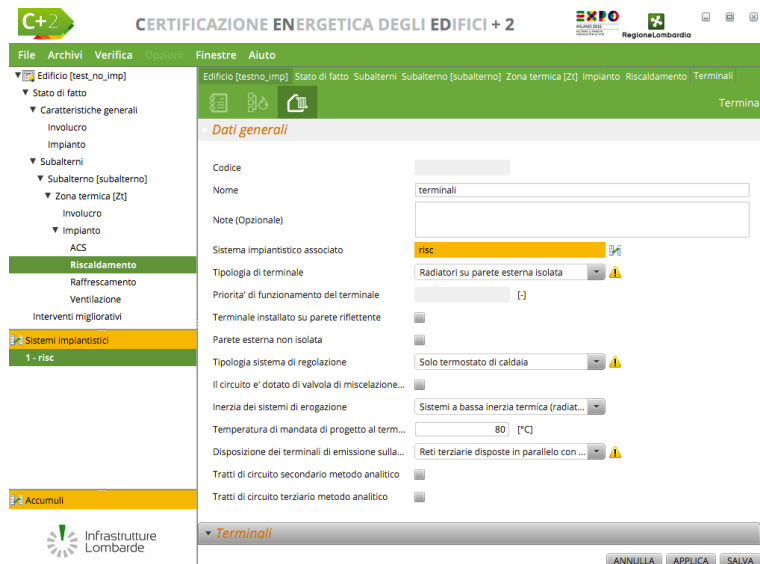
C+2 CERTIFICAZIONE ENERGETICA DEGLI EDIFICI + 2

EXPO MILANO 2015

RegioneLombardia

File Archivi Verifica Opzioni Finestre Aiuto

Edificio [test_no_imp]
Stato di fatto
Caratteristiche generali
Involucro
Impianto
Subalterni
Subalterno [subalterno]
Zona termica [Zt]
Involucro
Impianto
ACS
Riscaldamento
Raffrescamento
Ventilazione
Interventi migliorativi

Sistemi impiantistici
1 - risc

Accumuli

Infrastrutture Lombarde

Edificio [testno_imp] Stato di fatto Subalterni Subalterno [subalterno] Zona termica [Zt] Impianto Riscaldamento Terminali

Termina

Dati generali

Codice
Nome terminali
Note (Opzionale)
Sistema impiantistico associato risc
Tipologia di terminale Radiatori su parete esterna isolata
Priorita' di funzionamento del terminale [-]
Terminale installato su parete riflettente
Parete esterna non isolata
Tipologia sistema di regolazione Solo termostato di caldaia
Il circuito e' dotato di valvola di miscelazione...
Inerzia dei sistemi di erogazione Sistemi a bassa inerzia termica (radiat...
Temperatura di mandata di progetto al term... 80 [°C]
Disposizione dei terminali di emissione sulla... Reti terziarie disposte in parallelo con ...
Tratti di circuito secondario metodo analitico
Tratti di circuito terziario metodo analitico

Terminali

ANNULLA APPLICA SALVA